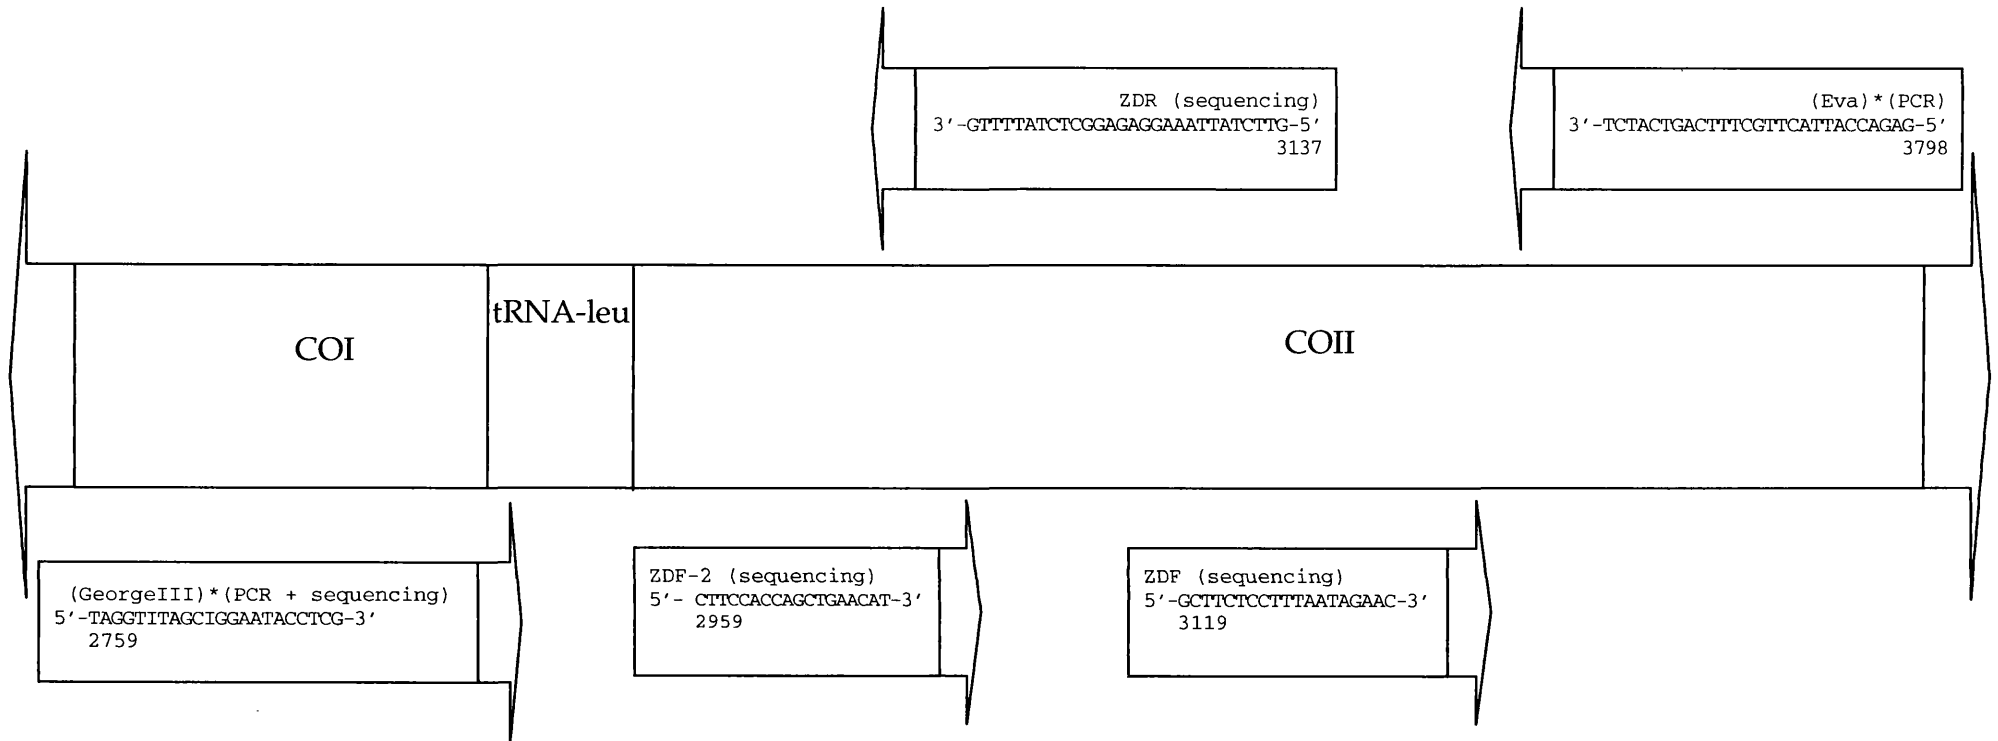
ZDR (sequencing)
3'-GTTTTATCTCGGAGAGGAAATTATCTTG-5'
3137

(Eva)*(PCR)
3'-TCTACTGACTTTCGTTCATTACCAGAG-5'
3798

COI

tRNA-leu

COII

(GeorgeIII)*(PCR + sequencing)
5'-TAGGTTTAGCTGGAATACCTCG-3'
2759

ZDF-2 (sequencing)
5'- CTTCCACCAGCTGAACAT-3'
2959

ZDF (sequencing)
5'-GCTTCTCCTTTAATAGAAC-3'
3119